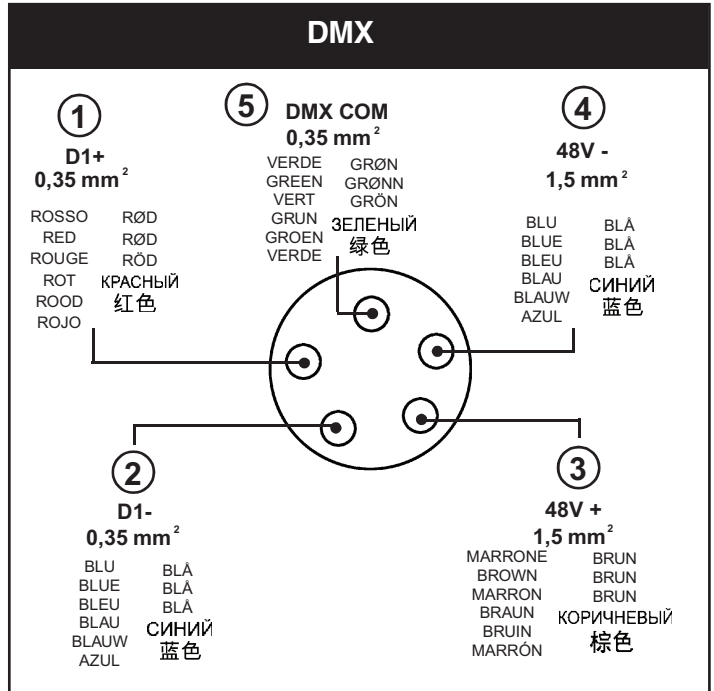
DMX

5
DMX COM
0,35 mm$^2$
VERDE
GREEN
VERT
GRUN
GROEN
VERDE
GRØN
GRØNN
GRÖN
ЗЕЛЕНЫЙ
绿色

1
D1+
0,35 mm$^2$
ROSSO
RED
ROUGE
ROT
ROOD
ROJO
RØD
RØD
RÖD
КРАСНЫЙ
红色

4
48V -
1,5 mm$^2$
BLU
BLUE
BLEU
BLAU
BLAUW
AZUL
BLÅ
BLÅ
BLÅ
СИНИЙ
蓝色

2
D1-
0,35 mm$^2$
BLU
BLUE
BLEU
BLAU
BLAUW
AZUL
BLÅ
BLÅ
BLÅ
СИНИЙ
蓝色

3
48V +
1,5 mm$^2$
MARRONE
BROWN
MARRON
BRAUN
BRUIN
MARRÓN
BRUN
BRUN
BRUN
КОРИЧНЕВЫЙ
棕色